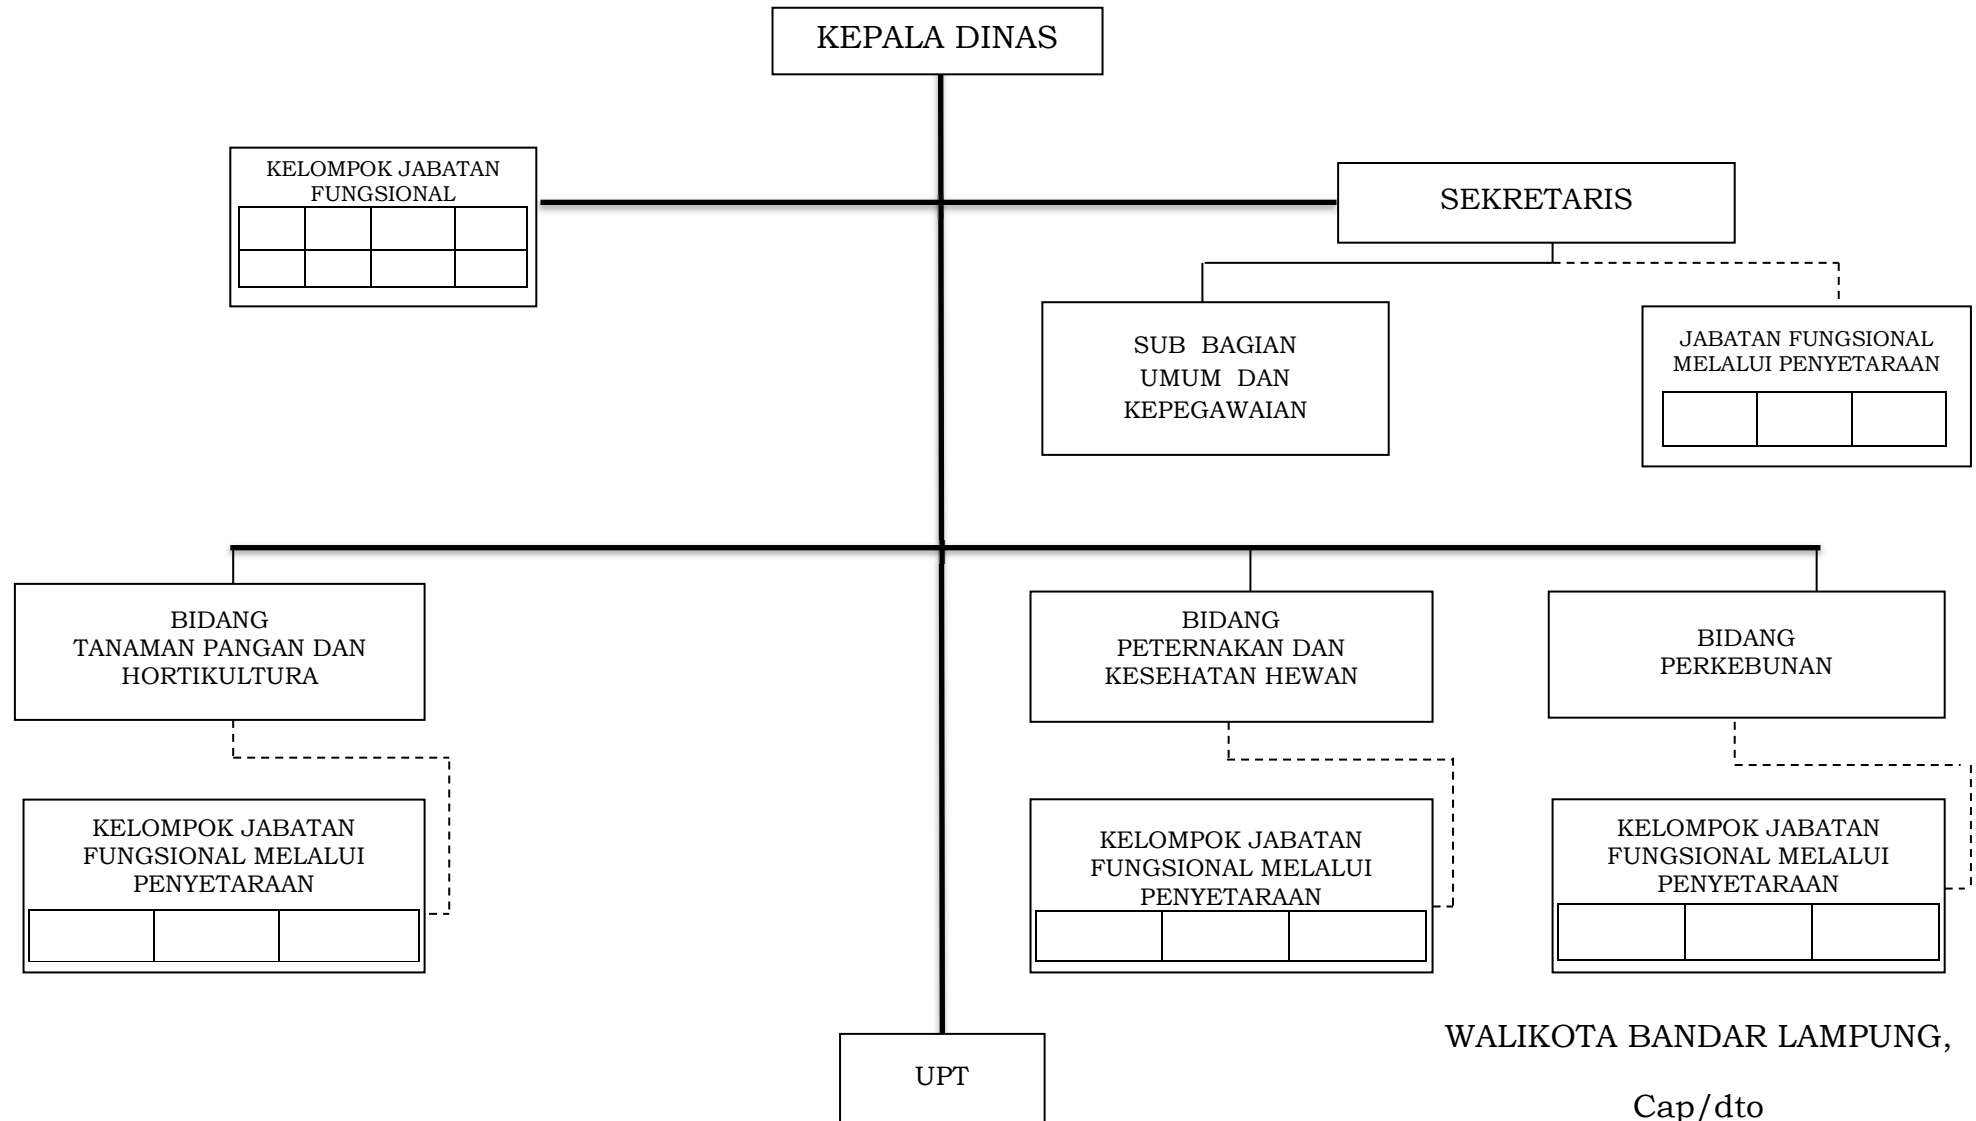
KEPALA DINAS

KELOMPOK JABATAN FUNGSIONAL

SEKRETARIS

SUB BAGIAN UMUM DAN KEPEGAWAIAN

JABATAN FUNGSIONAL MELALUI PENYETARAAN

BIDANG TANAMAN PANGAN DAN HORTIKULTURA

BIDANG PETERNAKAN DAN KESEHATAN HEWAN

BIDANG PERKEBUNAN

KELOMPOK JABATAN FUNGSIONAL MELALUI PENYETARAAN

KELOMPOK JABATAN FUNGSIONAL MELALUI PENYETARAAN

KELOMPOK JABATAN FUNGSIONAL MELALUI PENYETARAAN

UPT

WALIKOTA BANDAR LAMPUNG,

Cap/dto